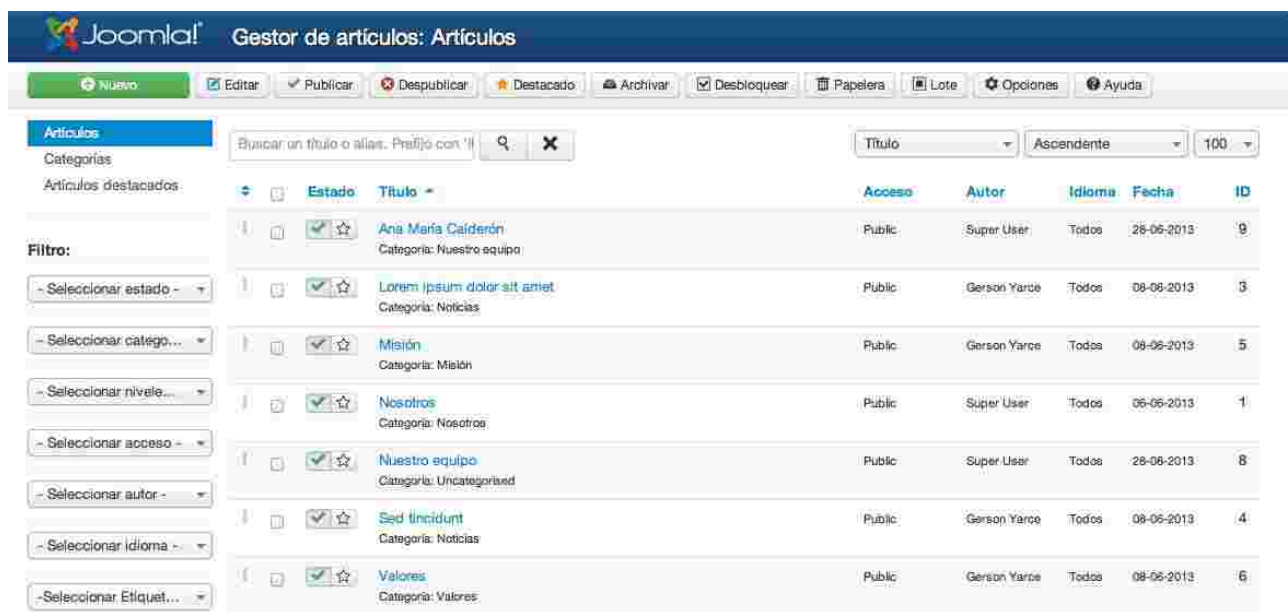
Joomla! Gestor de artículos: Artículos

Nuevo Editar Publicar Despublicar Destacado Archivar Desbloquear Papelera Lote Opciones Ayuda

Artículos
Categorías
Artículos destacados

Filtro:

- Seleccionar estado -
- Seleccionar catego...
- Seleccionar nivele...
- Seleccionar acceso -
- Seleccionar autor -
- Seleccionar idioma -
-Seleccionar Etiquet...

Buscar un título o alias. Prefijo con 'I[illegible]

Título Ascendente 100

| Estado | Título | Acceso | Autor | Idioma | Fecha | ID |
|---|---|---|---|---|---|---|
| | Ana María Calderón Categoría: Nuestro equipo | Public | Super User | Todos | 28-06-2013 | 9 |
| | Lorem ipsum dolor sit amet Categoría: Noticias | Public | Gerson Yarce | Todos | 08-06-2013 | 3 |
| | Misión Categoría: Misión | Public | Gerson Yarce | Todos | 08-06-2013 | 5 |
| | Nosotros Categoría: Nosotros | Public | Super User | Todos | 06-06-2013 | 1 |
| | Nuestro equipo Categoría: Uncategorised | Public | Super User | Todos | 28-06-2013 | 8 |
| | Sed tincidunt Categoría: Noticias | Public | Gerson Yarce | Todos | 08-06-2013 | 4 |
| | Valores Categoría: Valores | Public | Gerson Yarce | Todos | 08-06-2013 | 6 |